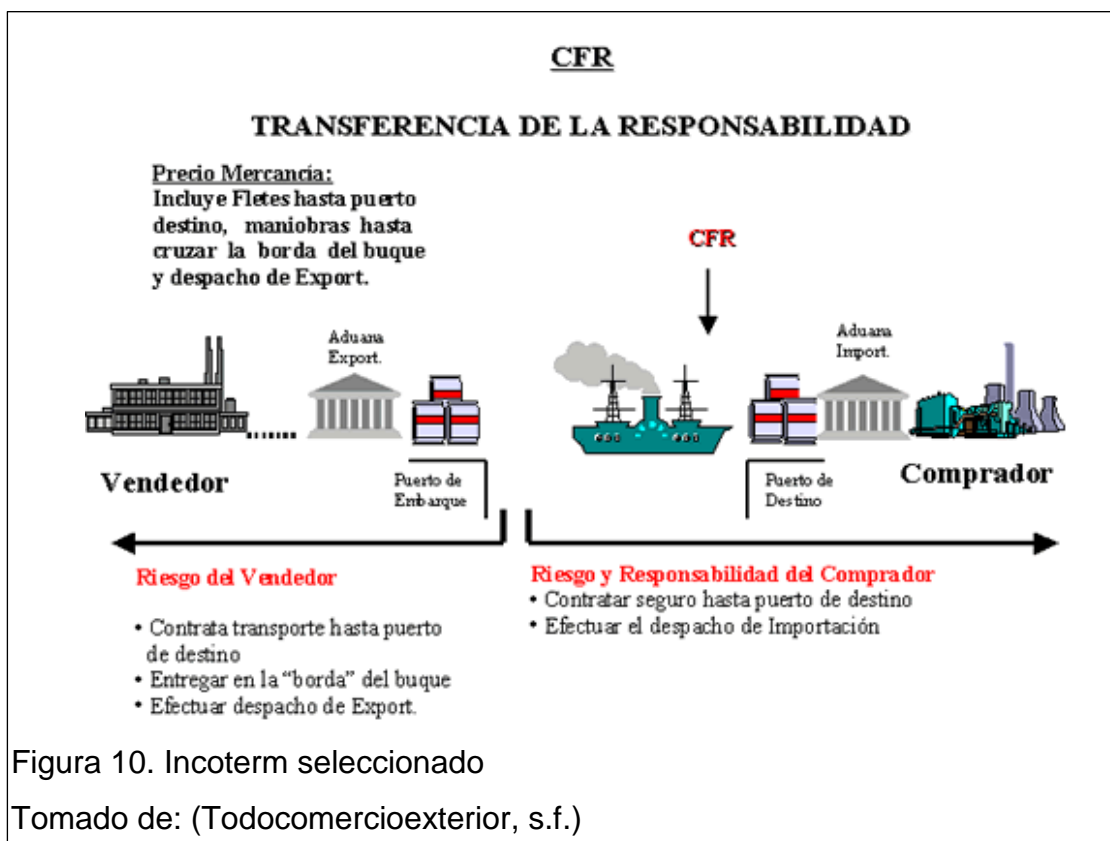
CFR

TRANSFERENCIA DE LA RESPONSABILIDAD

Precio Mercancía:
Incluye Fletes hasta puerto destino, maniobras hasta cruzar la borda del buque y despacho de Export.

CFR

Aduana Export.

Aduana Import.

Vendedor

Puerto de Embarque

Puerto de Destino

Comprador

Riesgo del Vendedor

• Contrata transporte hasta puerto de destino
• Entregar en la "borda" del buque
• Efectuar despacho de Export.

Riesgo y Responsabilidad del Comprador
• Contratar seguro hasta puerto de destino
• Efectuar el despacho de Importación

Figura 10. Incoterm seleccionado
Tomado de: (Todocomercioexterior, s.f.)